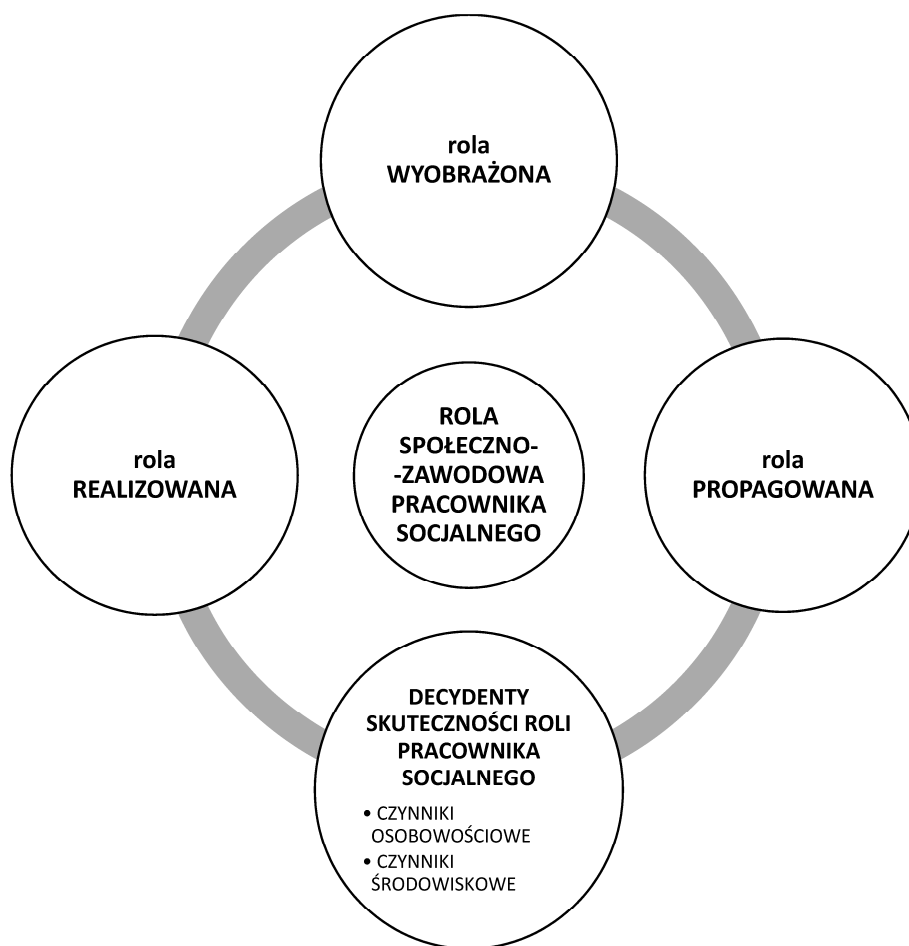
rola
WYOBRAŻONA

rola
REALIZOWANA

ROLA
SPOŁECZNO-
-ZAWODOWA
PRACOWNIKA
SOCJALNEGO

rola
PROPAGOWANA

DECYDENTY
SKUTECZNOŚCI ROLI
PRACOWNIKA
SOCJALNEGO

• CZYNNIKI OSOBOWOŚCIOWE
• CZYNNIKI ŚRODOWISKOWE